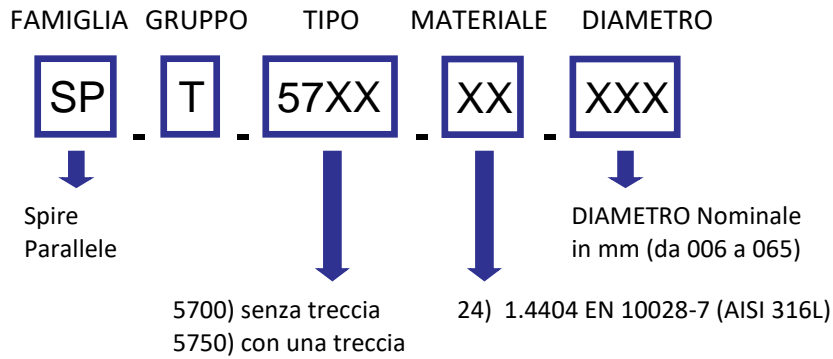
FAMIGLIA GRUPPO TIPO MATERIALE DIAMETRO

SP - T - 57XX - XX - XXX

Spire Parallele

DIAMETRO Nominale in mm (da 006 a 065)

5700) senza treccia
5750) con una treccia

24) 1.4404 EN 10028-7 (AISI 316L)